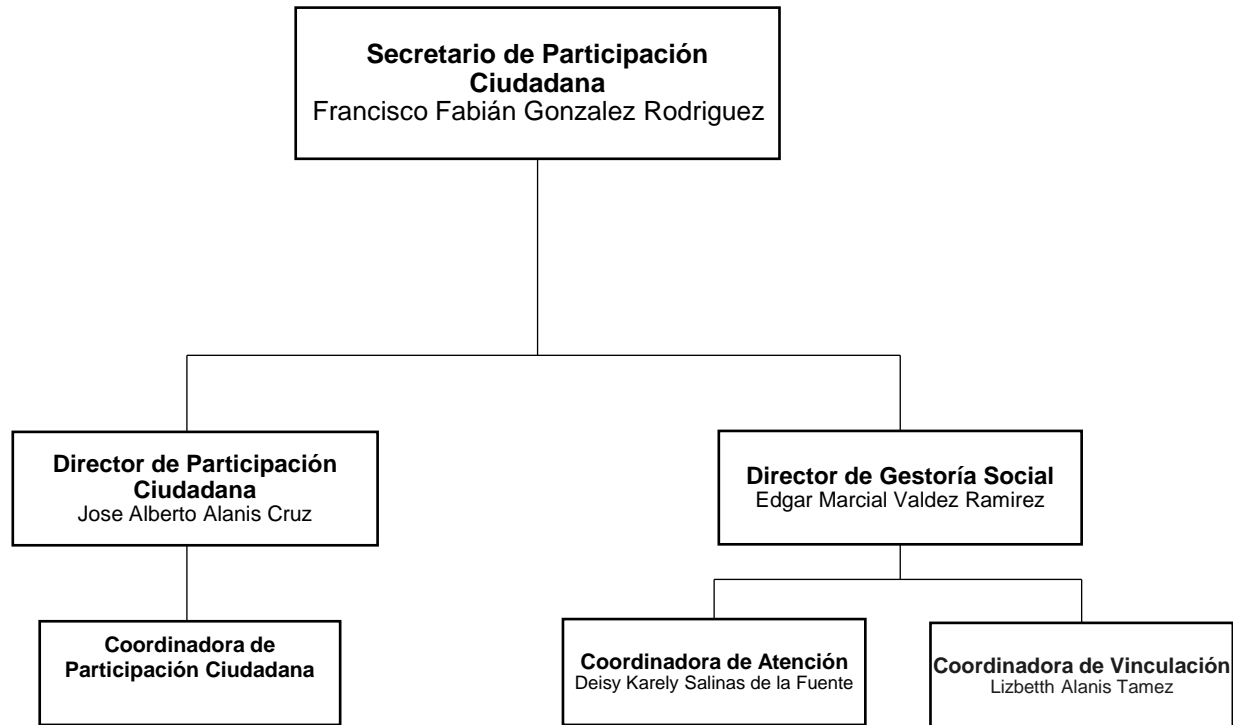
Secretario de Participación Ciudadana
Francisco Fabián Gonzalez Rodriguez

Director de Participación Ciudadana
Jose Alberto Alanis Cruz

Director de Gestoría Social
Edgar Marcial Valdez Ramirez

Coordinadora de Participación Ciudadana

Coordinadora de Atención
Deisy Karely Salinas de la Fuente

Coordinadora de Vinculación
Lizbetth Alanis Tamez